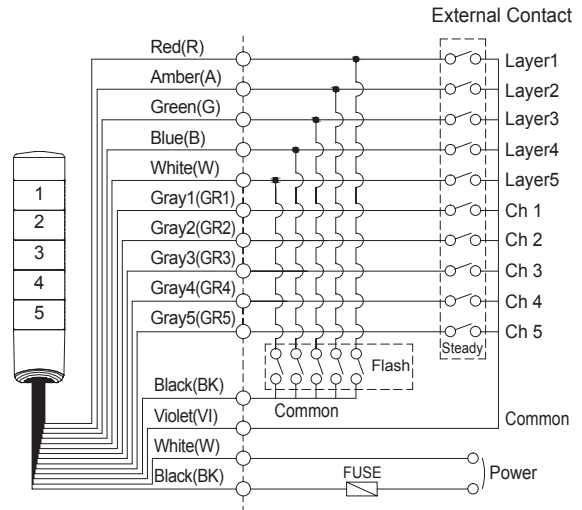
External Contact

Red(R)
Amber(A)
Green(G)
Blue(B)
White(W)
Gray1(GR1)
Gray2(GR2)
Gray3(GR3)
Gray4(GR4)
Gray5(GR5)
Black(BK)
Violet(VI)
White(W)
Black(BK)

1
2
3
4
5

Layer1
Layer2
Layer3
Layer4
Layer5
Ch 1
Ch 2
Ch 3
Ch 4
Ch 5

Steady
Flash
Common
Common
FUSE
Power